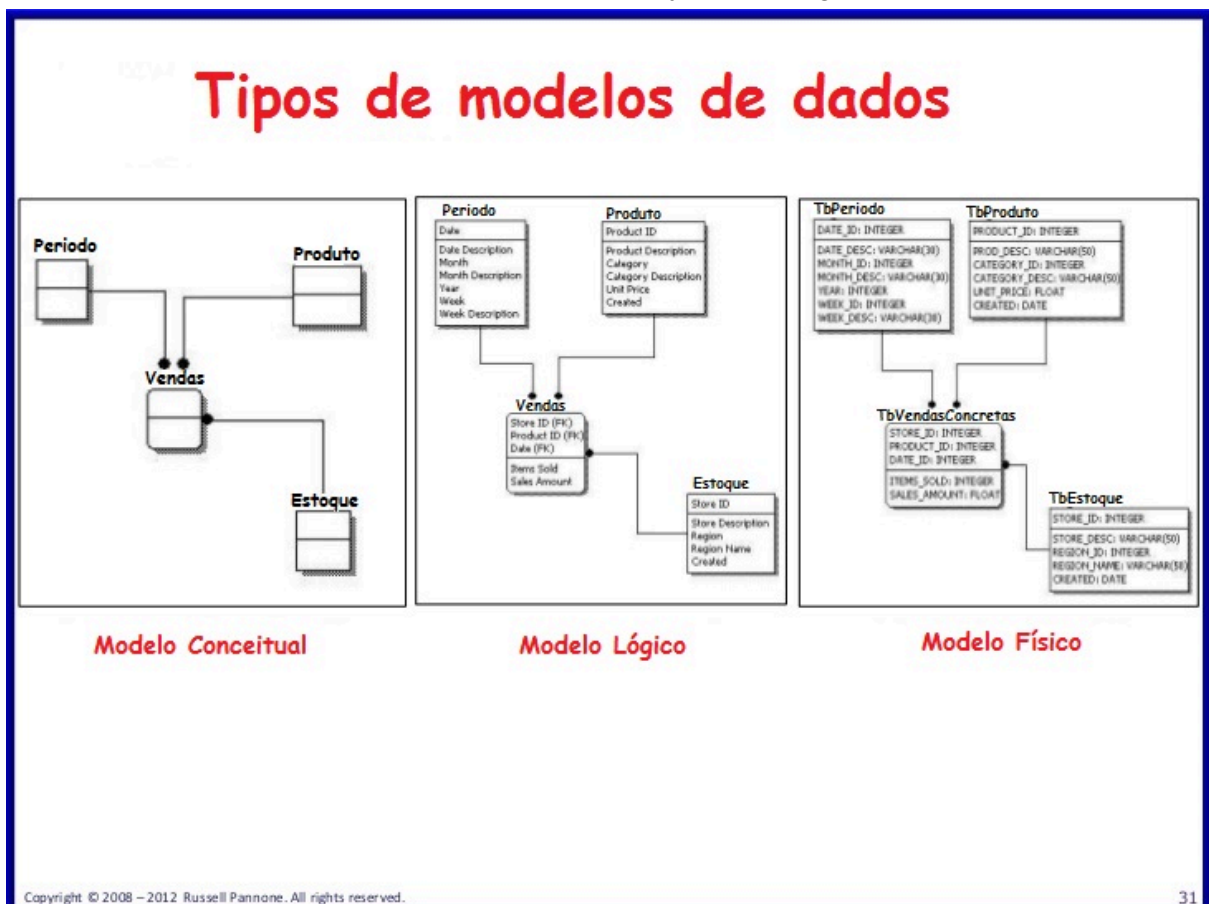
Tipos de modelos de dados

Periodo

Produto

Vendas

Estoque

Periodo
Date
Date Description
Month
Month Description
Year
Week
Week Description

Produto
Product ID
Product Description
Category
Category Description
Unit Price
Created

Vendas
Store ID (FK)
Product ID (FK)
Date (FK)
Items Sold
Sales Amount

Estoque
Store ID
Store Description
Region
Region Name
Created

TbPeriodo
DATE_ID: INTEGER
DATE_DESC: VARCHAR(30)
MONTH_ID: INTEGER
MONTH_DESC: VARCHAR(30)
YEAR: INTEGER
WEEK_ID: INTEGER
WEEK_DESC: VARCHAR(30)

TbProduto
PRODUCT_ID: INTEGER
PROD_DESC: VARCHAR(50)
CATEGORY_ID: INTEGER
CATEGORY_DESC: VARCHAR(50)
UNIT_PRICE: FLOAT
CREATED: DATE

TbVendasConcretas
STORE_ID: INTEGER
PRODUCT_ID: INTEGER
DATE_ID: INTEGER
ITEMS_SOLD: INTEGER
SALES_AMOUNT: FLOAT

TbEstoque
STORE_ID: INTEGER
STORE_DESC: VARCHAR(50)
REGION_ID: INTEGER
REGION_NAME: VARCHAR(50)
CREATED: DATE

Modelo Conceitual

Modelo Lógico

Modelo Físico

Copyright © 2008 – 2012 Russell Pannone. All rights reserved.

31